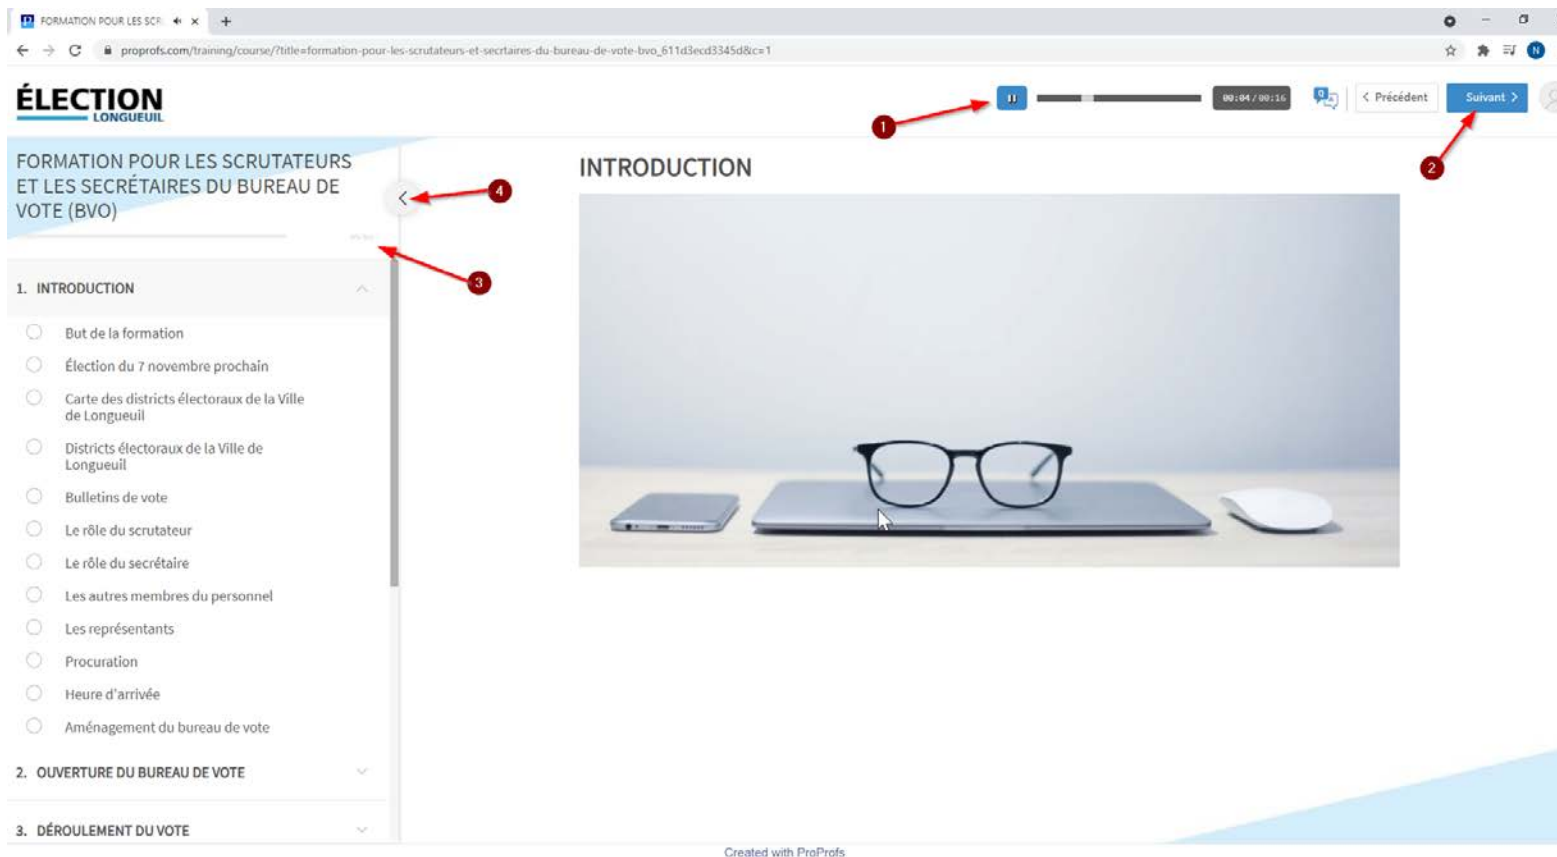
FORMATION POUR LES SCR

proprofs.com/training/course/?title=formation-pour-les-scrutateurs-et-secrtaires-du-bureau-de-vote-bvo_611d3ecd3345d&c=1

ÉLECTION LONGUEUIL

1

00:04 / 00:16

< Précédent

Suivant >

2

FORMATION POUR LES SCRUTATEURS ET LES SECRÉTAIRES DU BUREAU DE VOTE (BVO)

4

3

1. INTRODUCTION

But de la formation

Élection du 7 novembre prochain

Carte des districts électoraux de la Ville de Longueuil

Districts électoraux de la Ville de Longueuil

Bulletins de vote

Le rôle du scrutateur

Le rôle du secrétaire

Les autres membres du personnel

Les représentants

Procuration

Heure d'arrivée

Aménagement du bureau de vote

2. OUVERTURE DU BUREAU DE VOTE

3. DÉROULEMENT DU VOTE

INTRODUCTION

Created with ProProfs